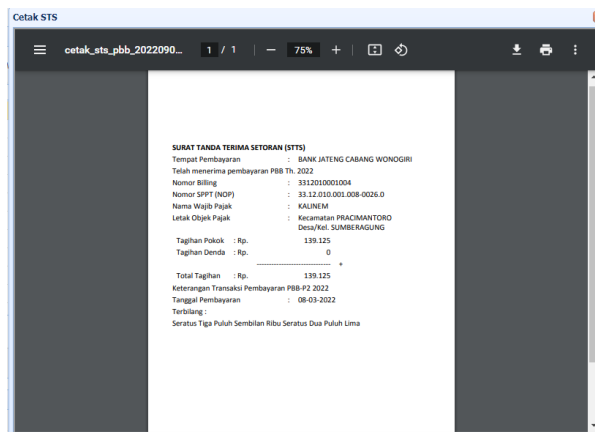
Cetak STS

cetak_sts_pbb_2022090... 1 / 1 | — 75% +

SURAT TANDA TERIMA SETORAN (STTS)
Tempat Pembayaran : BANK JATENG CABANG WONOGIRI
Telah menerima pembayaran PBB Th. 2022
Nomor Billing : 3312010001004
Nomor SPPT (NOP) : 33.12.010.001.008-0026.0
Nama Wajib Pajak : KALINEM
Letak Objek Pajak : Kecamatan PRACIMANTORO Desa/Kel. SUMBERAGUNG

Tagihan Pokok : Rp. 139.125
Tagihan Denda : Rp. 0
------------------------------- +
Total Tagihan : Rp. 139.125
Keterangan Transaksi Pembayaran PBB-P2 2022
Tanggal Pembayaran : 08-03-2022
Terbilang :
Seratus Tiga Puluh Sembilan Ribu Seratus Dua Puluh Lima